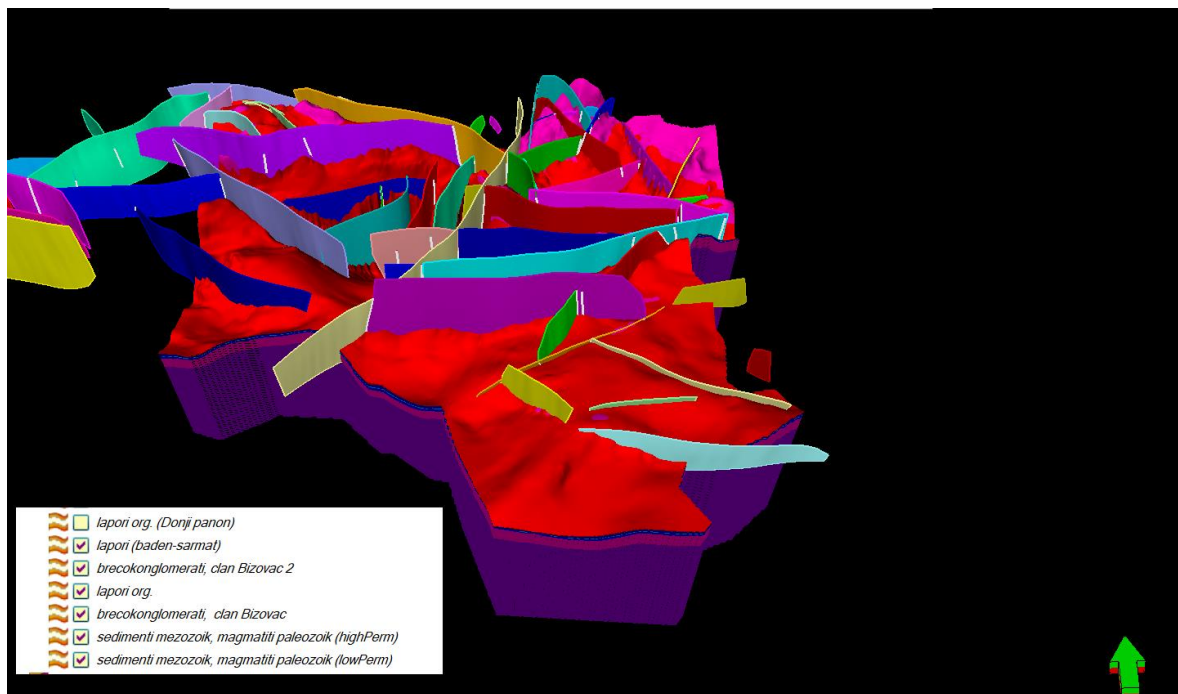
lapori org. (Donji panon)
lapori (baden-sarmat)
brecokonglomerati, clan Bizovac 2
lapori org.
brecokonglomerati, clan Bizovac
sedimenti mezozoik, magmatiti paleozoik (highPerm)
sedimenti mezozoik, magmatiti paleozoik (lowPerm)